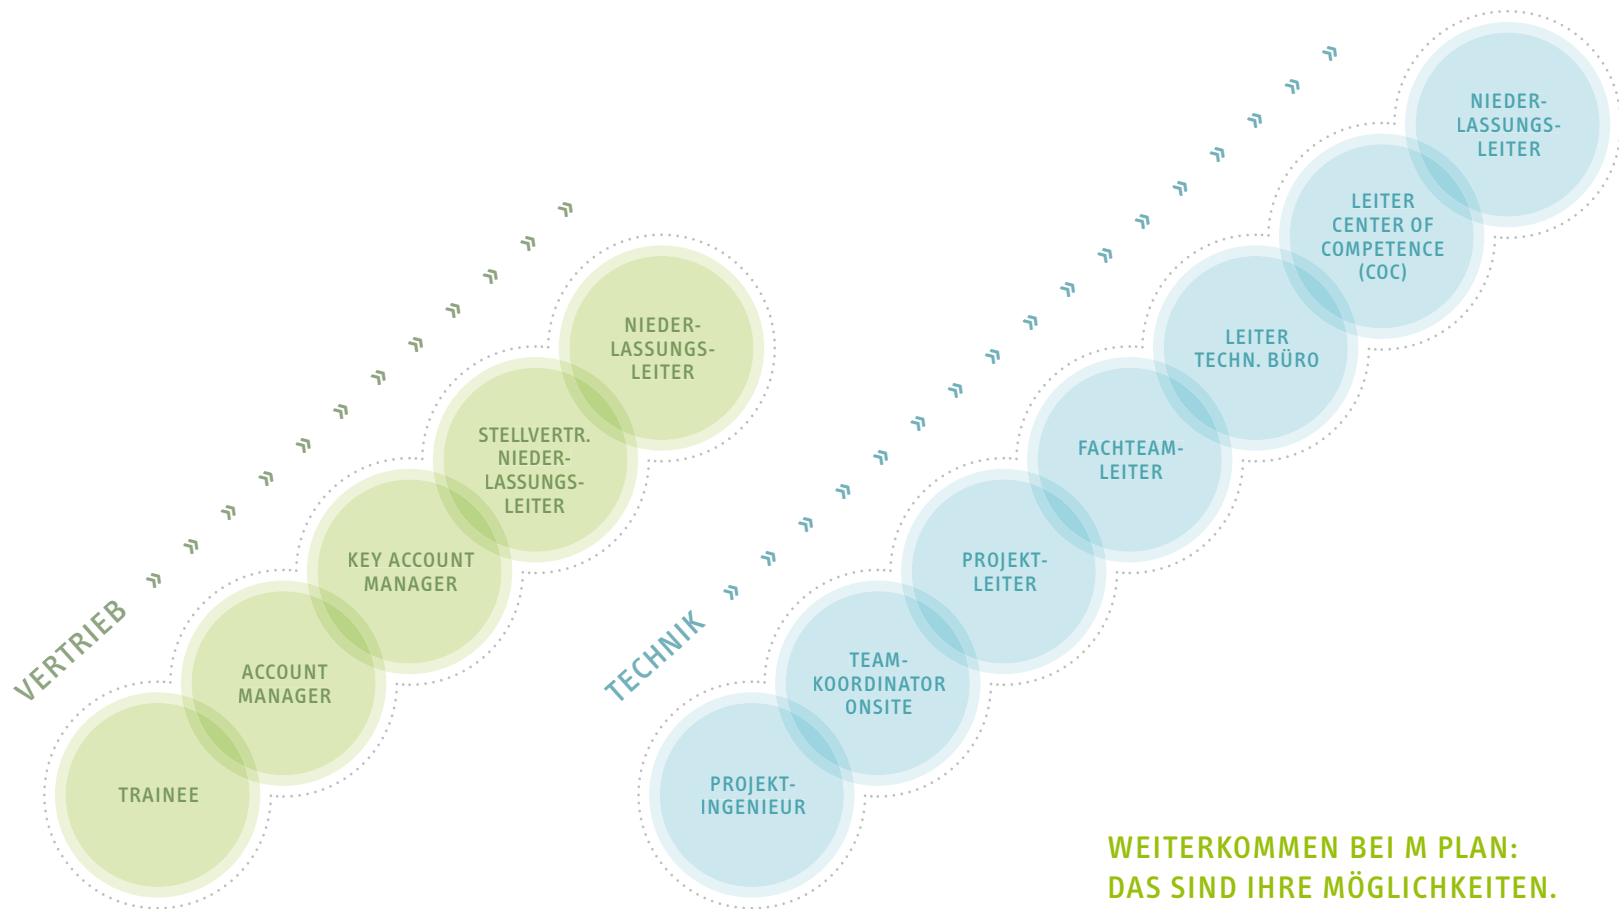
VERTRIEB

TRAINEE

ACCOUNT MANAGER

KEY ACCOUNT MANAGER

STELLVERTR. NIEDERLASSUNGSLEITER

NIEDERLASSUNGSLEITER

TECHNIK

PROJEKTINGENIEUR

TEAMKOORDINATOR ONSITE

PROJEKTLEITER

FACHTEAMLEITER

LEITER TECHN. BÜRO

LEITER CENTER OF COMPETENCE (COC)

NIEDERLASSUNGSLEITER

WEITERKOMMEN BEI M PLAN:
DAS SIND IHRE MÖGLICHKEITEN.